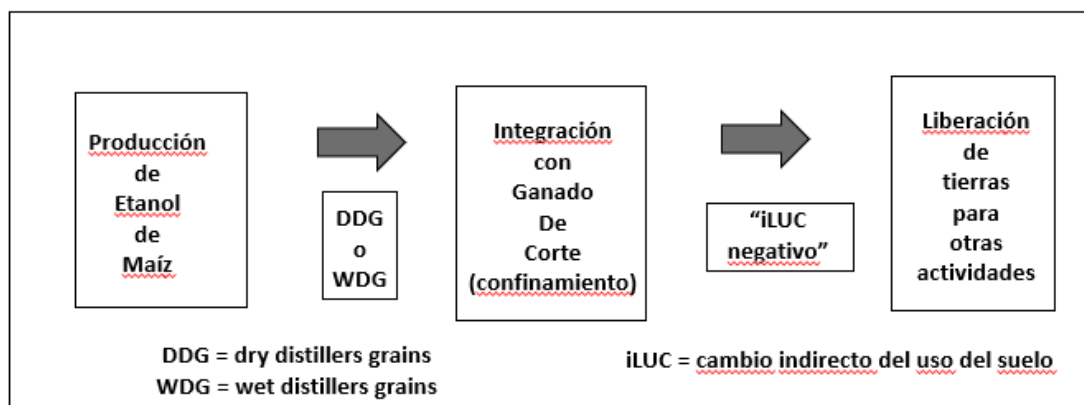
Producción de Etanol de Maíz

DDG o WDG

Integración con Ganado De Corte (confinamiento)

"iLUC negativo"

Liberación de tierras para otras actividades

DDG = dry distillers grains
WDG = wet distillers grains

iLUC = cambio indirecto del uso del suelo